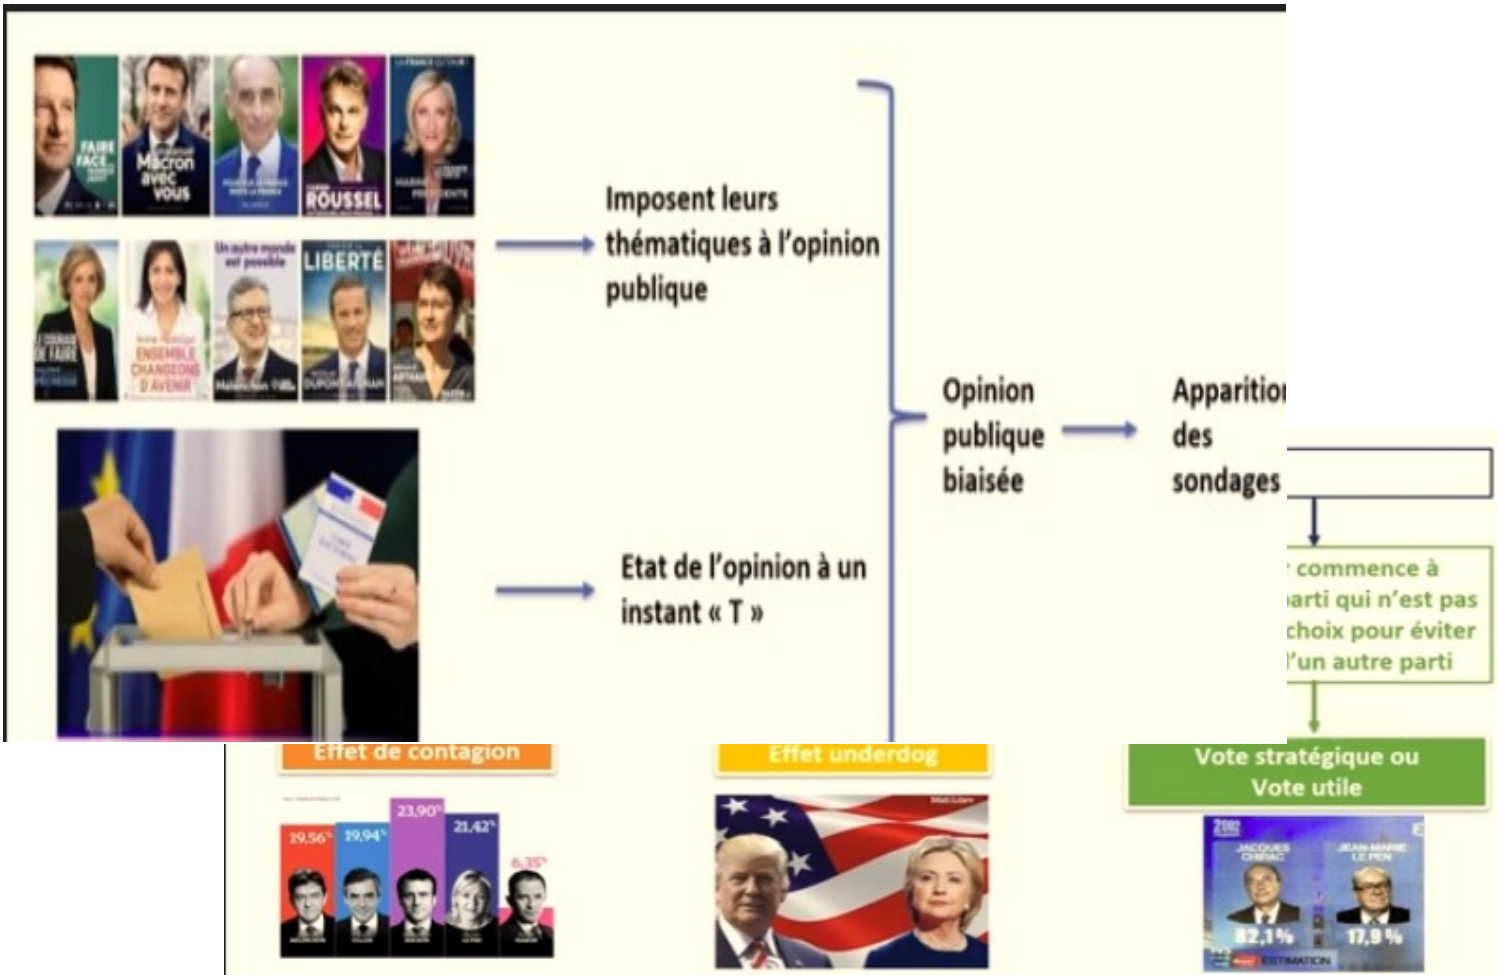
FAIRE FACE

Macron avec vous

ROUSSEL

LIBERTÉ

Un autre monde est possible

LE COURAGE DE FAIRE

ENSEMBLE CHANGEONS D'AVENIR

Imposent leurs thématiques à l'opinion publique

Etat de l'opinion à un instant « T »

Opinion publique biaisée

Apparitio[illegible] des sondages

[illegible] commence à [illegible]arti qui n'est pas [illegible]choix pour éviter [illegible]'un autre parti

Effet de contagion

Effet underdog

Vote stratégique ou Vote utile

19,56%

19,94%

23,90%

21,42%

6,35%

JACQUES CHIRAC

JEAN-MARIE LE PEN

82,1%

17,9%

ESTIMATION